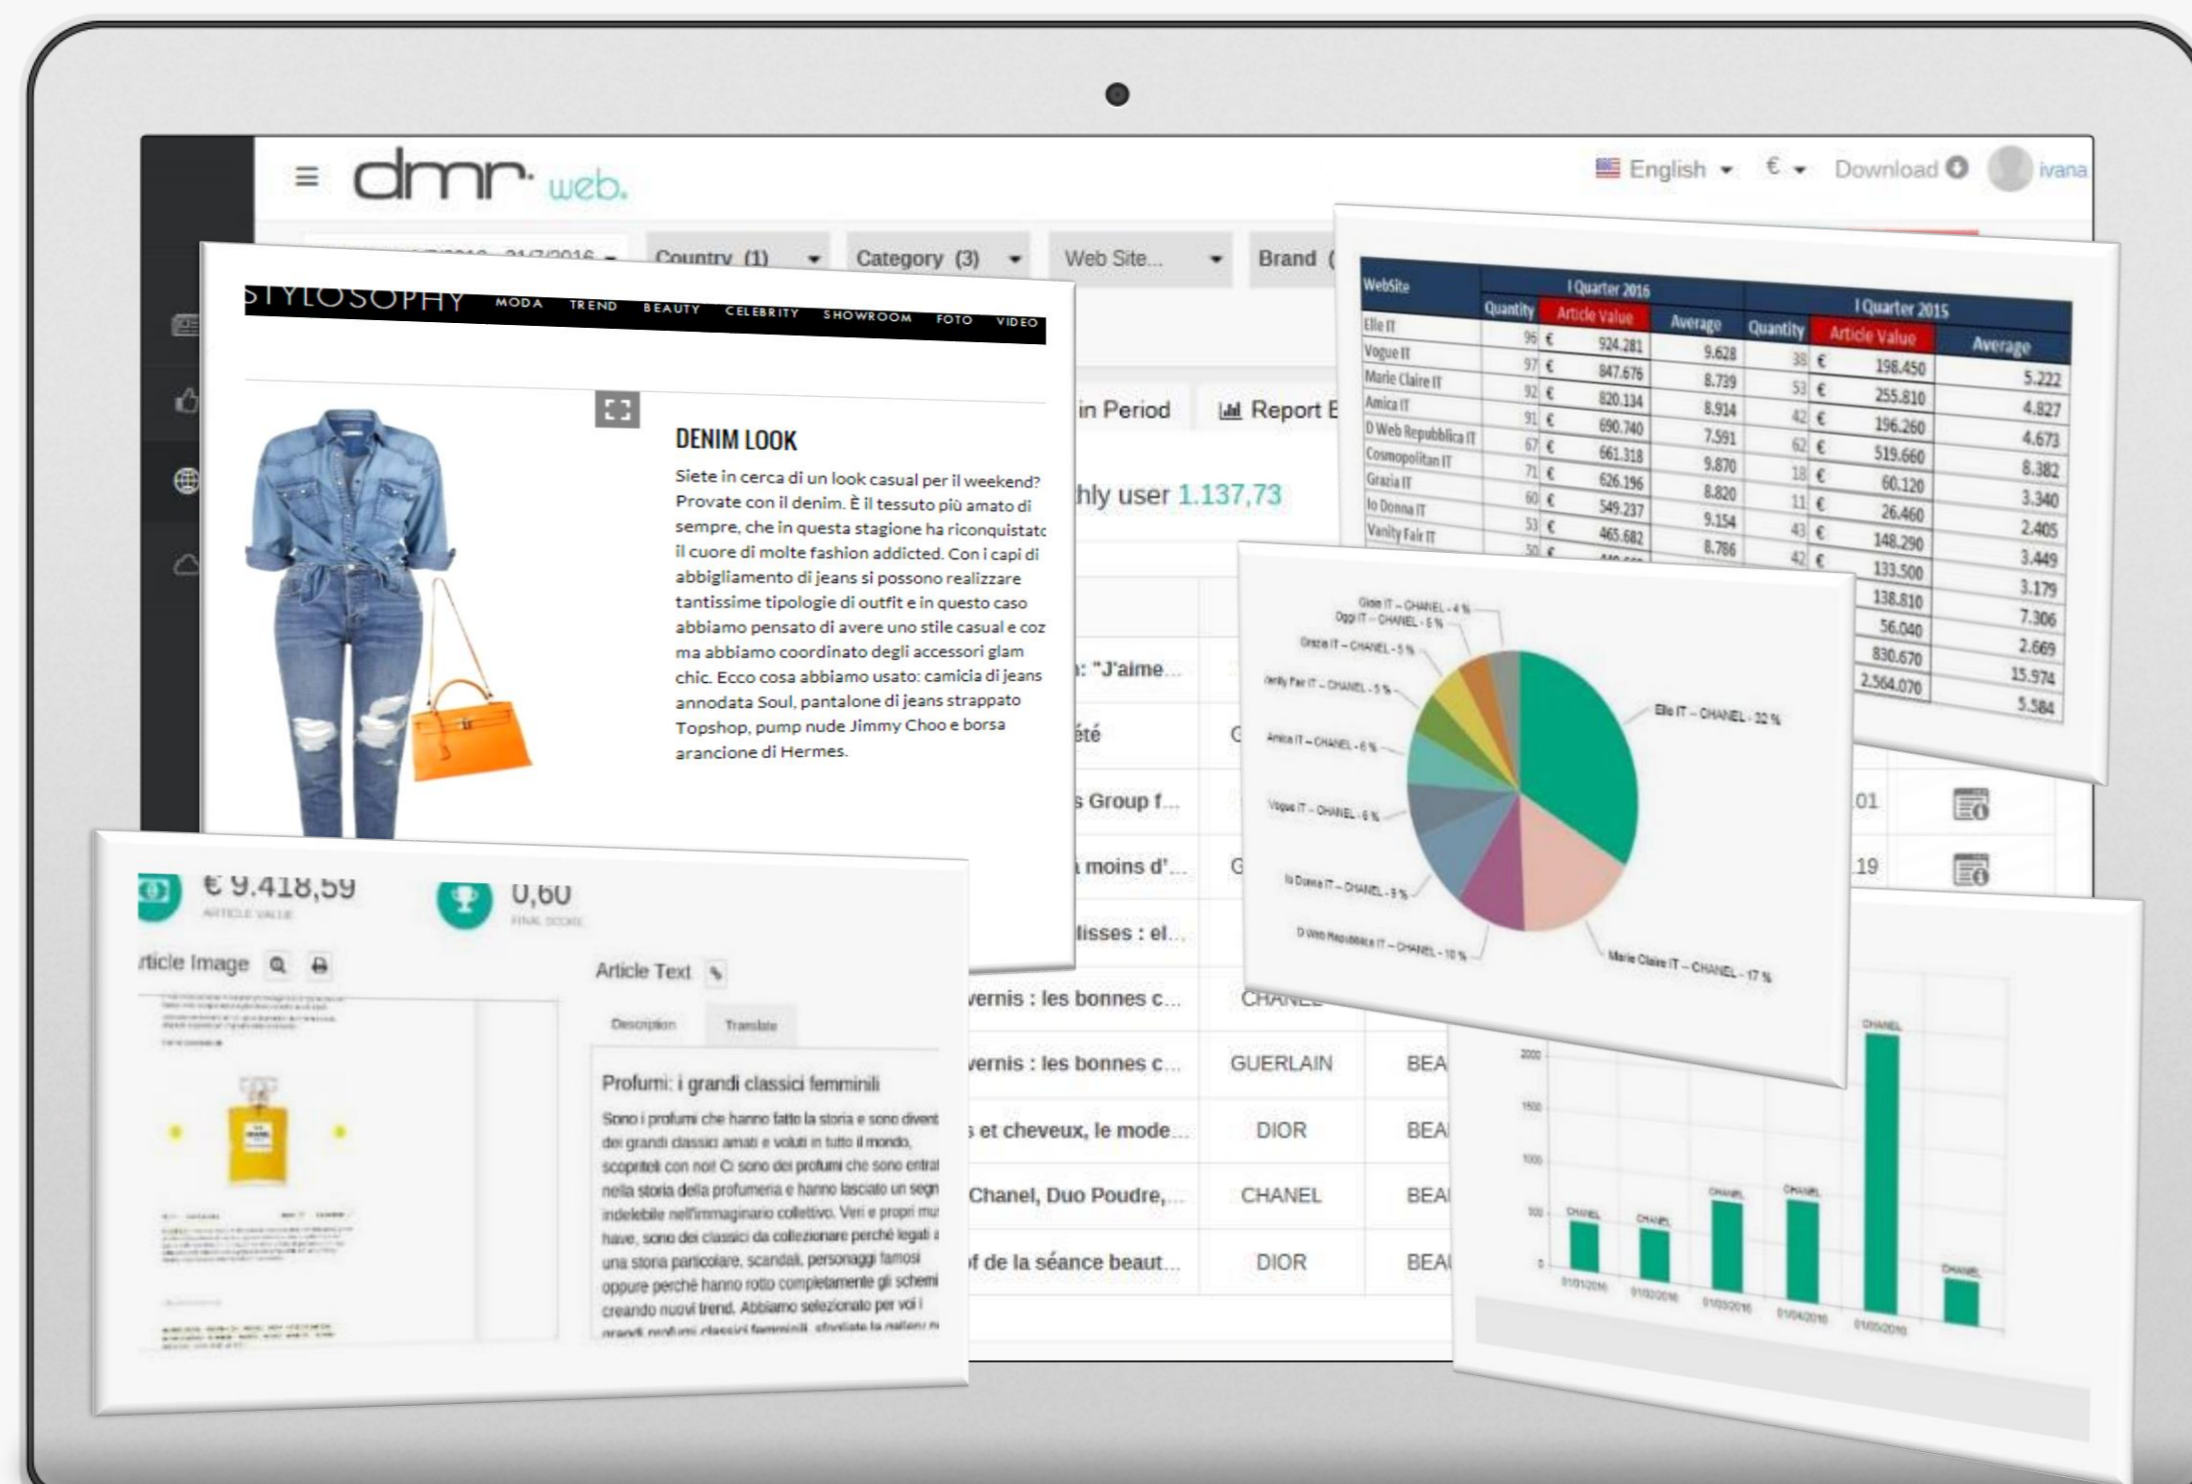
dmr. web.

English € Download ivana

Country (1) Category (3) Web Site... Brand

in Period Report E

hly user 1.137,73

: "J'aime...
été
s Group f...
moins d'...
lisses : el...
vernis : les bonnes c... CHANEL
vernis : les bonnes c... GUERLAIN BEA
s et cheveux, le mode... DIOR BEA
Chanel, Duo Poudre,... CHANEL BEA
f de la séance beaut... DIOR BEA

01
19

STYLOSOPHY MODA TREND BEAUTY CELEBRITY SHOWROOM FOTO VIDEO

DENIM LOOK

Siete in cerca di un look casual per il weekend? Provate con il denim. È il tessuto più amato di sempre, che in questa stagione ha riconquistato il cuore di molte fashion addicted. Con i capi di abbigliamento di jeans si possono realizzare tantissime tipologie di outfit e in questo caso abbiamo pensato di avere uno stile casual e coz ma abbiamo coordinato degli accessori glam chic. Ecco cosa abbiamo usato: camicia di jeans annodata Soul, pantalone di jeans strappato Topshop, pump nude Jimmy Choo e borsa arancione di Hermes.

| WebSite | I Quarter 2016 Quantity | Article Value | Average | I Quarter 2015 Quantity | Article Value | Average |
|---|---|---|---|---|---|---|
| Elle IT | 96 | € 924.281 | 9.628 | 38 | € 198.450 | 5.222 |
| Vogue IT | 97 | € 847.676 | 8.739 | 53 | € 255.810 | 4.827 |
| Marie Claire IT | 92 | € 820.134 | 8.914 | 42 | € 196.260 | 4.673 |
| Amica IT | 91 | € 690.740 | 7.591 | 62 | € 519.660 | 8.382 |
| D Web Repubblica IT | 67 | € 661.318 | 9.870 | 18 | € 60.120 | 3.340 |
| Cosmopolitan IT | 71 | € 626.196 | 8.820 | 11 | € 26.460 | 2.405 |
| Grazia IT | 60 | € 549.237 | 9.154 | 43 | € 148.290 | 3.449 |
| Io Donna IT | 53 | € 465.682 | 8.786 | 42 | € 133.500 | 3.179 |
| Vanity Fair IT | 50 | € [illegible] | | | 138.810 | 7.306 |
| | | | | | 56.040 | 2.669 |
| | | | | | 830.670 | 15.974 |
| | | | | | 2.564.070 | 5.584 |

Gioia IT – CHANEL - 4 %
Oggi IT – CHANEL - 5 %
Grazia IT – CHANEL - 5 %
Vanity Fair IT – CHANEL - 5 %
Amica IT – CHANEL - 6 %
Vogue IT – CHANEL - 6 %
Io Donna IT – CHANEL - 9 %
D Web Repubblica IT – CHANEL - 10 %
Elle IT – CHANEL - 32 %
Marie Claire IT – CHANEL - 17 %

2000
1500
1000
500
0
CHANEL CHANEL CHANEL CHANEL CHANEL CHANEL
01/01/2016 01/02/2016 01/03/2016 01/04/2016 01/05/2016

€ 9.418,59
ARTICLE VALUE
0,60
FINAL SCORE

rticle Image
Article Text
Description Translate

Profumi: i grandi classici femminili

Sono i profumi che hanno fatto la storia e sono divent dei grandi classici amati e voluti in tutto il mondo, scopriteli con noi! Ci sono dei profumi che sono entrat nella storia della profumeria e hanno lasciato un segn indelebile nell'immaginario collettivo. Veri e propri mu have, sono dei classici da collezionare perché legati a una storia particolare, scandali, personaggi famosi oppure perché hanno rotto completamente gli schemi creando nuovi trend. Abbiamo selezionato per voi i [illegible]